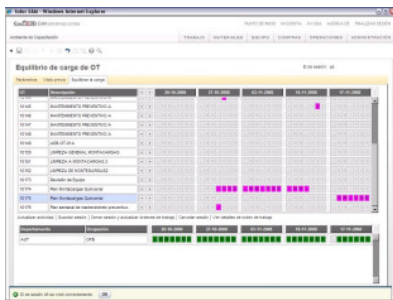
Infor EAM - Windows Internet Explorer

PANTALLA DE INICIO | NOCHENTA | AYUDA | ACERCA DE | TRABAJAR SESIÓN

Ambiente de Capacitación

TRABAJO | MATERIALES | EQUIPO | COMPRAS | OPERACIONES | ADMINISTRACIÓN

Equilibrio de carga de OT

Parámetros | Vista previa | Equilibrio de carga

| OT | Descripción | 30-10-2008 | 31-10-2008 | 03-11-2008 | 04-11-2008 | 05-11-2008 |
|---|---|---|---|---|---|---|
| 10 | MANTENIMIENTO PREVENTIVO A |  |  |  |  |  |
| 10 | MANTENIMIENTO PREVENTIVO A |  |  |  |  |  |
| 10 | MANTENIMIENTO PREVENTIVO A |  |  |  |  |  |
| 10 | MANTENIMIENTO PREVENTIVO A |  |  |  |  |  |
| 10 | MANTENIMIENTO PREVENTIVO A |  |  |  |  |  |
| 10 | LIMPIEZA GENERAL MONTACARGAS |  |  |  |  |  |
| 10 | LIMPIEZA A MONTACARGAS 2 |  |  |  |  |  |
| 10 | LIMPIEZA DE MONTACARGAS |  |  |  |  |  |
| 10 | Revisión de Equipo |  |  |  |  |  |
| 10 | Plan Montacargas Quincenal |  |  |  |  |  |
| 10 | Plan Montacargas Quincenal |  |  |  |  |  |
| 10 | Plan semanal de mantenimiento preventivo |  |  |  |  |  |

Actualizar entidades | Guardar sesión | Cerrar sesión y actualizar órdenes de trabajo | Cancelar sesión | Ver detalles de orden de trabajo

| Departamento | Ocupación | 30-10-2008 | 31-10-2008 | 03-11-2008 | 04-11-2008 | 05-11-2008 |
|---|---|---|---|---|---|---|
| AUT | OPE |  |  |  |  |  |

El ver sesión se ha cerrado correctamente. OK